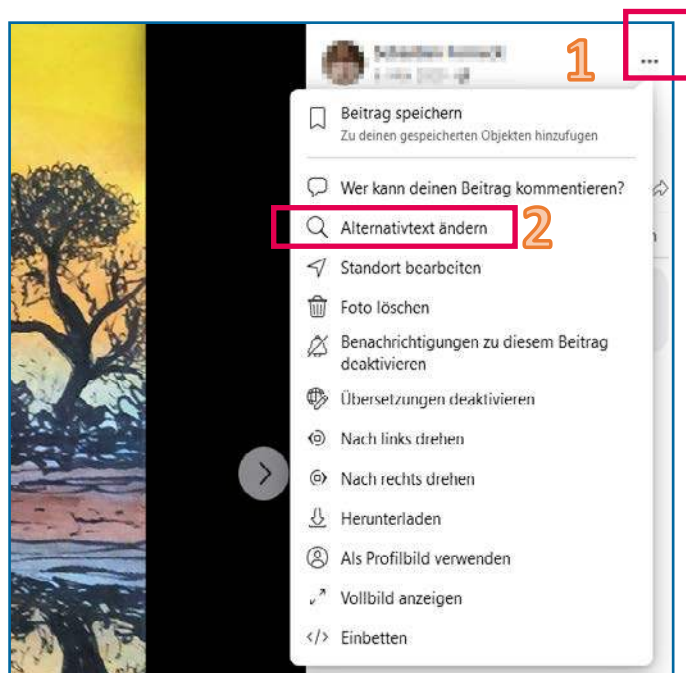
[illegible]
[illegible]

1 ...

Beitrag speichern
Zu deinen gespeicherten Objekten hinzufügen

Wer kann deinen Beitrag kommentieren?

Alternativtext ändern 2

Standort bearbeiten

Foto löschen

Benachrichtigungen zu diesem Beitrag deaktivieren

Übersetzungen deaktivieren

Nach links drehen

Nach rechts drehen

Herunterladen

Als Profilbild verwenden

Vollbild anzeigen

Einbetten